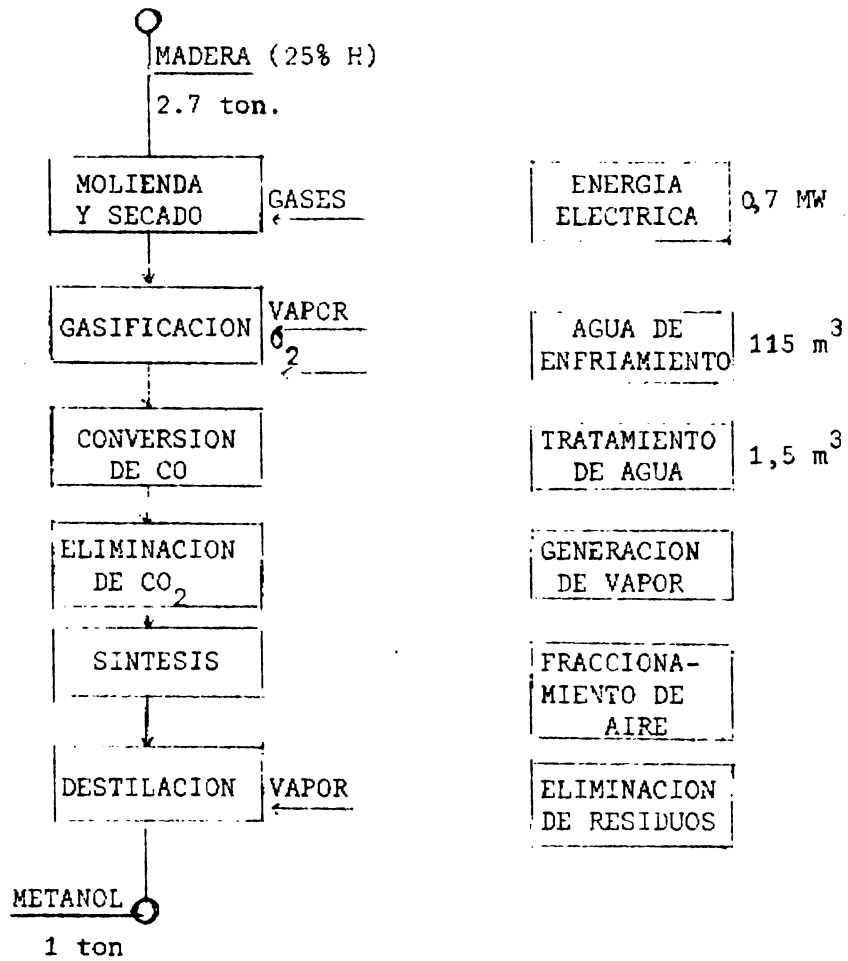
MADERA (25% H)

2.7 ton.

MOLIENDA Y SECADO

GASES

GASIFICACION

VAPCR

$O_2$

CONVERSION DE CO

ELIMINACION DE $CO_2$

SINTESIS

DESTILACION

VAPOR

METANOL

1 ton

ENERGIA ELECTRICA

0,7 MW

AGUA DE ENFRIAMIENTO

115 $m^3$

TRATAMIENTO DE AGUA

1,5 $m^3$

GENERACION DE VAPOR

FRACCIONAMIENTO DE AIRE

ELIMINACION DE RESIDUOS